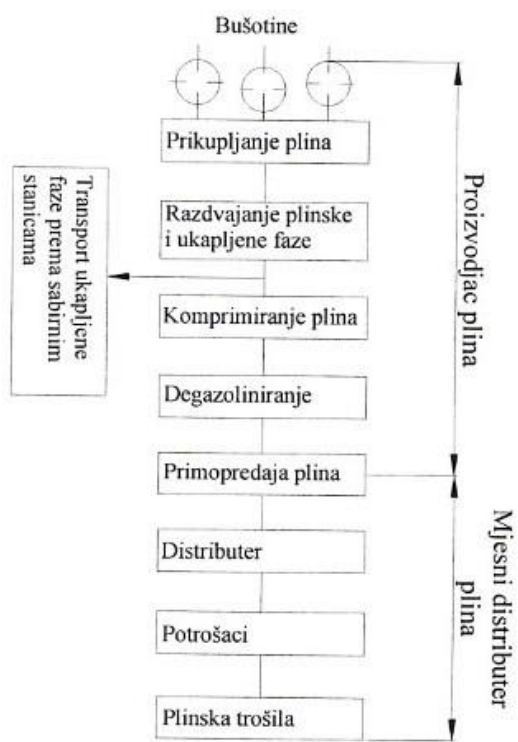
Bušotine

Prikupljanje plina

Razdvajanje plinske i ukapljene faze

Transport ukapljene faze prema sabirnim stanicama

Komprimiranje plina

Degazoliniranje

Primopredaja plina

Distributer

Potrošaci

Plinska trošila

Proizvodjac plina

Mjesni distributer plina